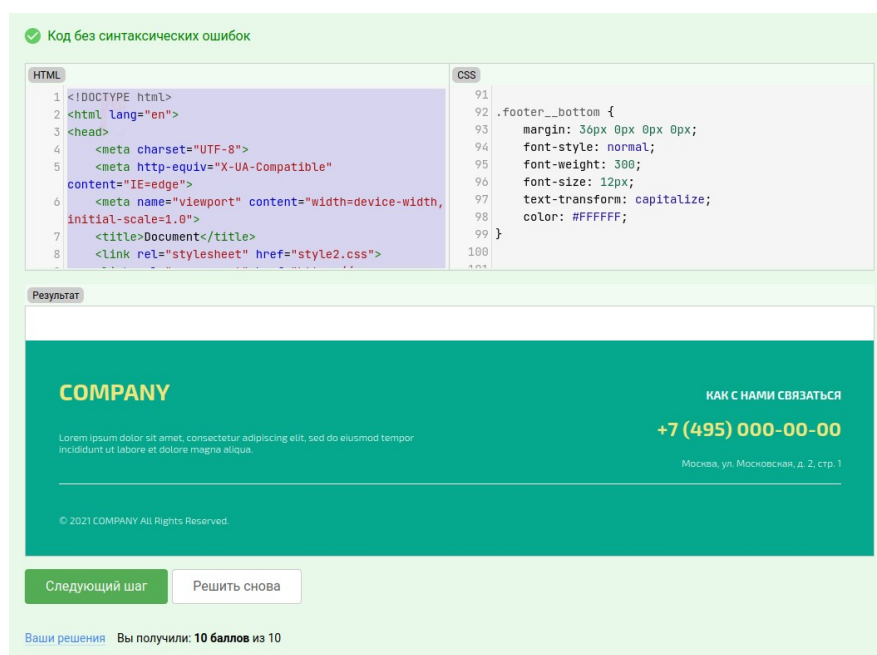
Код без синтаксических ошибок

HTML

1 <!DOCTYPE html>
2 <html lang="en">
3 <head>
4 <meta charset="UTF-8">
5 <meta http-equiv="X-UA-Compatible" content="IE=edge">
6 <meta name="viewport" content="width=device-width, initial-scale=1.0">
7 <title>Document</title>
8 <link rel="stylesheet" href="style2.css">

CSS

91
92 .footer__bottom {
93 margin: 36px 0px 0px 0px;
94 font-style: normal;
95 font-weight: 300;
96 font-size: 12px;
97 text-transform: capitalize;
98 color: #FFFFFF;
99 }
100

Результат

COMPANY

Lorem ipsum dolor sit amet, consectetur adipiscing elit, sed do eiusmod tempor incididunt ut labore et dolore magna aliqua.

КАК С НАМИ СВЯЗАТЬСЯ

+7 (495) 000-00-00

Москва, ул. Московская, д. 2, стр. 1

© 2021 COMPANY All Rights Reserved.

Следующий шаг

Решить снова

Ваши решения Вы получили: 10 баллов из 10